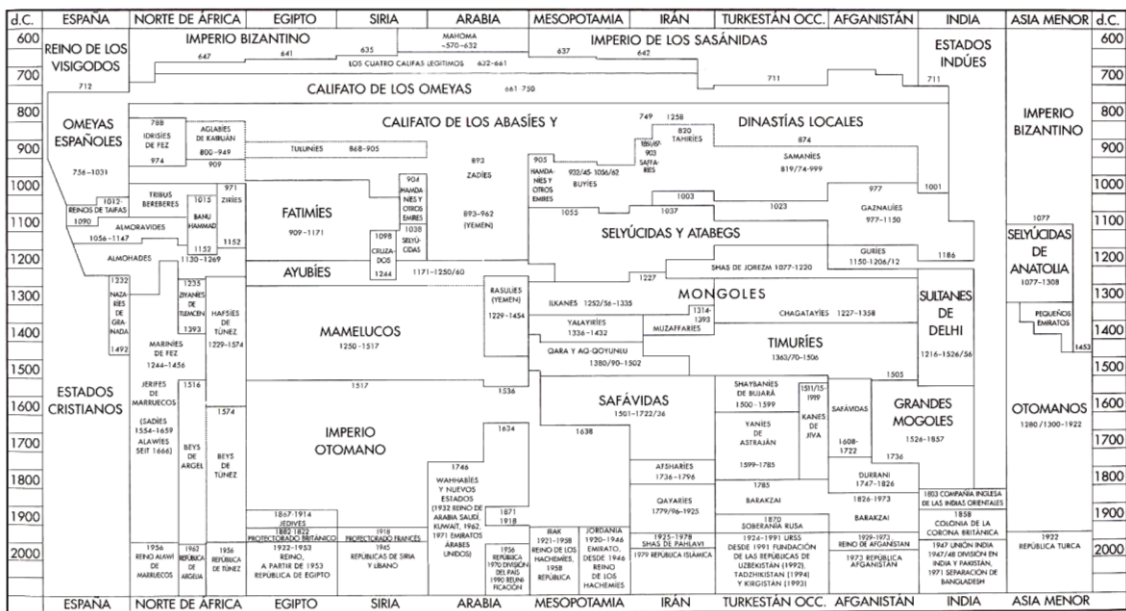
| d.C. | ESPAÑA | NORTE DE ÁFRICA | EGIPTO | SIRIA | ARABIA | MESOPOTAMIA | IRÁN | TURKESTÁN OCC. | AFGANISTÁN | INDIA | ASIA MENOR | d.C. |
|---|---|---|---|---|---|---|---|---|---|---|---|---|

600 700 800 900 1000 1100 1200 1300 1400 1500 1600 1700 1800 1900 2000

REINO DE LOS VISIGODOS
712

IMPERIO BIZANTINO
647 641 635
MAHOMA ~570–632
LOS CUATRO CALIFAS LEGÍTIMOS 632–661
637
IMPERIO DE LOS SASÁNIDAS
642
ESTADOS INDÚES
711 711

CALIFATO DE LOS OMEYAS 661 750

OMEYAS ESPAÑOLES
756–1031
788 IDRISÍES DE FEZ 974
AGLABÍES DE KAIRUÁN 800–949 909
CALIFATO DE LOS ABASÍES Y
749 1258
820 TAHIRÍES
DINASTÍAS LOCALES
874
IMPERIO BIZANTINO
TULUNÍES 868–905
893
ZADÍES
903 HAMDANÍES Y OTROS EMIRES
933/45–1056/62 BUYÍES
SAFFARÍES 861/67–903
SAMANÍES 819/74–999
TRIBUS BEREBERES
1015
971 ZIRÍES
904 HAMDANÍES Y OTROS EMIRES 1038
1012– REINOS DE TAIFAS 1090
BANU HAMMAD
FATIMÍES 909–1171
893–962 (YEMEN)
1003
977
1001
1056–1147 ALMORÁVIDES
1152
1055 1037
1023
GAZNAUÍES 977–1150
1077
1098 CRUZADOS 1244
SELYÚCIDAS
SELYÚCIDAS Y ATABEGS
SELYÚCIDAS DE ANATOLIA 1077–1308
ALMOHADES 1130–1269
GURÍES 1150–1206/12
1186
AYUBÍES 1171–1250/60
SHAS DE JOREZM 1077–1220
1227
1232 NAZARÍES DE GRANADA 1492
1235 ZIYANÍES DE TLEMCEN 1393
HAFSÍES DE TÚNEZ 1229–1574
RASULÍES (YEMEN) 1229–1454
MONGOLES
ILKANES 1252/56–1335
1314–1393
CHAGATAYÍES 1227–1358
SULTANES DE DELHI 1216–1526/56
PEQUEÑOS EMIRATOS
MAMELUCOS 1250–1517
MARINÍES DE FEZ 1244–1456
YALAYIRÍES 1336–1432
MUZAFFARÍES
TIMURÍES 1363/70–1506
QARA Y AQ-QOYUNLU 1380/90–1502
1453
1505
ESTADOS CRISTIANOS
JERIFES DE MARRUECOS
1516
1517
1536
SAFÁVIDAS 1501–1722/36
SHAYBANÍES DE BUJARÁ 1500–1599
1511/15–1919 KANES DE JIVA
SAFÁVIDAS
GRANDES MOGOLES 1526–1857
OTOMANOS 1280/1300–1922
(SADÍES 1554–1659 ALAWÍES SEIT 1666)
1574
BEYS DE ARGEL
BEYS DE TÚNEZ
IMPERIO OTOMANO
1634
1638
YANÍES DE ASTRAJÁN 1599–1785
1608–1722
1736
1746 WAHHABÍES Y NUEVOS ESTADOS (1932 REINO DE ARABIA SAUDÍ, KUWAIT, 1962, 1971 EMIRATOS ÁRABES UNIDOS)
AFSHARÍES 1736–1796
1785
DURRANI 1747–1826
QAYARÍES 1779/90–1925
BARAKZAI
1826–1973
1803 COMPAÑÍA INGLESA DE LAS INDIAS ORIENTALES
1867–1914 JEDIVES
1882 1922 PROTECTORADO BRITÁNICO
1871 1918
BARAKZAI
1858 COLONIA DE LA CORONA BRITÁNICA
1870 SOBERANÍA RUSA
1918 PROTECTORADO FRANCÉS
1922–1953 REINO, A PARTIR DE 1953 REPÚBLICA DE EGIPTO
1945 REPÚBLICAS DE SIRIA Y LÍBANO
IRAK 1921–1958 REINO DE LOS HACHEMIES, 1958 REPÚBLICA
JORDANIA 1920–1946 EMIRATO, DESDE 1946 REINO DE LOS HACHEMIES
1925–1978 SHAS DE PAHLAVI
1979 REPÚBLICA ISLÁMICA
1924–1991 URSS DESDE 1991 FUNDACIÓN DE LAS REPÚBLICAS DE UZBEKISTÁN (1992), TADZHIKISTÁN (1994) Y KIRGISTÁN (1993)
1929–1973 REINO DE AFGANISTÁN
1973 REPÚBLICA AFGANISTÁN
1947 UNIÓN INDIA 1947/48 DIVISIÓN EN INDIA Y PAKISTÁN, 1971 SEPARACIÓN DE BANGLADESH
1922 REPÚBLICA TURCA
1956 REINO ALAWÍ DE MARRUECOS
1962 REPÚBLICA DE ARGELIA
1956 REPÚBLICA DE TÚNEZ
1956 REPÚBLICA 1970 DIVISIÓN DEL PAÍS 1990 REUNIFICACIÓN

| | ESPAÑA | NORTE DE ÁFRICA | EGIPTO | SIRIA | ARABIA | MESOPOTAMIA | IRÁN | TURKESTÁN OCC. | AFGANISTÁN | INDIA | ASIA MENOR | |
|---|---|---|---|---|---|---|---|---|---|---|---|---|